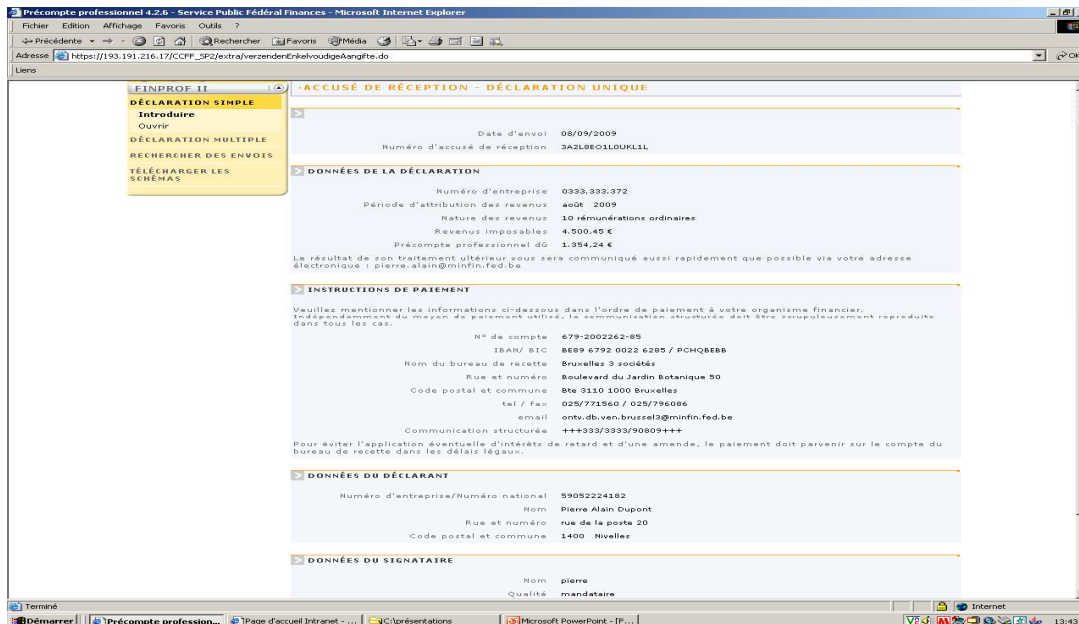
Précompte professionnel 4.2.6 - Service Public Fédéral Finances - Microsoft Internet Explorer

Fichier Edition Affichage Favoris Outils ?

Précédente Rechercher Favoris Média

Adresse https://193.191.216.17/CCFF_SP2/extra/verzendenEnkelvoudigeAangifte.do

Liens

FINPROF II

DÉCLARATION SIMPLE

Introduire

Ouvrir

DÉCLARATION MULTIPLE

RECHERCHER DES ENVOIS

TÉLÉCHARGER LES SCHÉMAS

·ACCUSÉ DE RÉCEPTION - DÉCLARATION UNIQUE

Date d'envoi 08/09/2009

Numéro d'accusé de réception 3A2L8EO1LOUKL1L

DONNÉES DE LA DÉCLARATION

Numéro d'entreprise 0333.333.372

Période d'attribution des revenus août 2009

Nature des revenus 10 rémunérations ordinaires

Revenus imposables 4.500,45 €

Précompte professionnel dû 1.354,24 €

Le résultat de son traitement ultérieur vous sera communiqué aussi rapidement que possible via votre adresse électronique : pierre.alain@minfin.fed.be

INSTRUCTIONS DE PAIEMENT

Veuillez mentionner les informations ci-dessous dans l'ordre de paiement à votre organisme financier. Indépendamment du moyen de paiement utilisé, la communication structurée doit être scrupuleusement reproduite dans tous les cas.

N° de compte 679-2002262-85

IBAN/ BIC BE89 6792 0022 6285 / PCHQBEBB

Nom du bureau de recette Bruxelles 3 sociétés

Rue et numéro Boulevard du Jardin Botanique 50

Code postal et commune Bte 3110 1000 Bruxelles

tel / fax 025/771560 / 025/796086

email ontv.db.ven.brussel3@minfin.fed.be

Communication structurée +++333/3333/90809+++

Pour éviter l'application éventuelle d'intérêts de retard et d'une amende, le paiement doit parvenir sur le compte du bureau de recette dans les délais légaux.

DONNÉES DU DÉCLARANT

Numéro d'entreprise/Numéro national 59052224182

Nom Pierre Alain Dupont

Rue et numéro rue de la poste 20

Code postal et commune 1400 Nivelles

DONNÉES DU SIGNATAIRE

Nom pierre

Qualité mandataire

Terminé

Internet

Démarrer | Précompte profession... | Page d'accueil Intranet - ... | C:\présentations | Microsoft PowerPoint - [F...

13:43